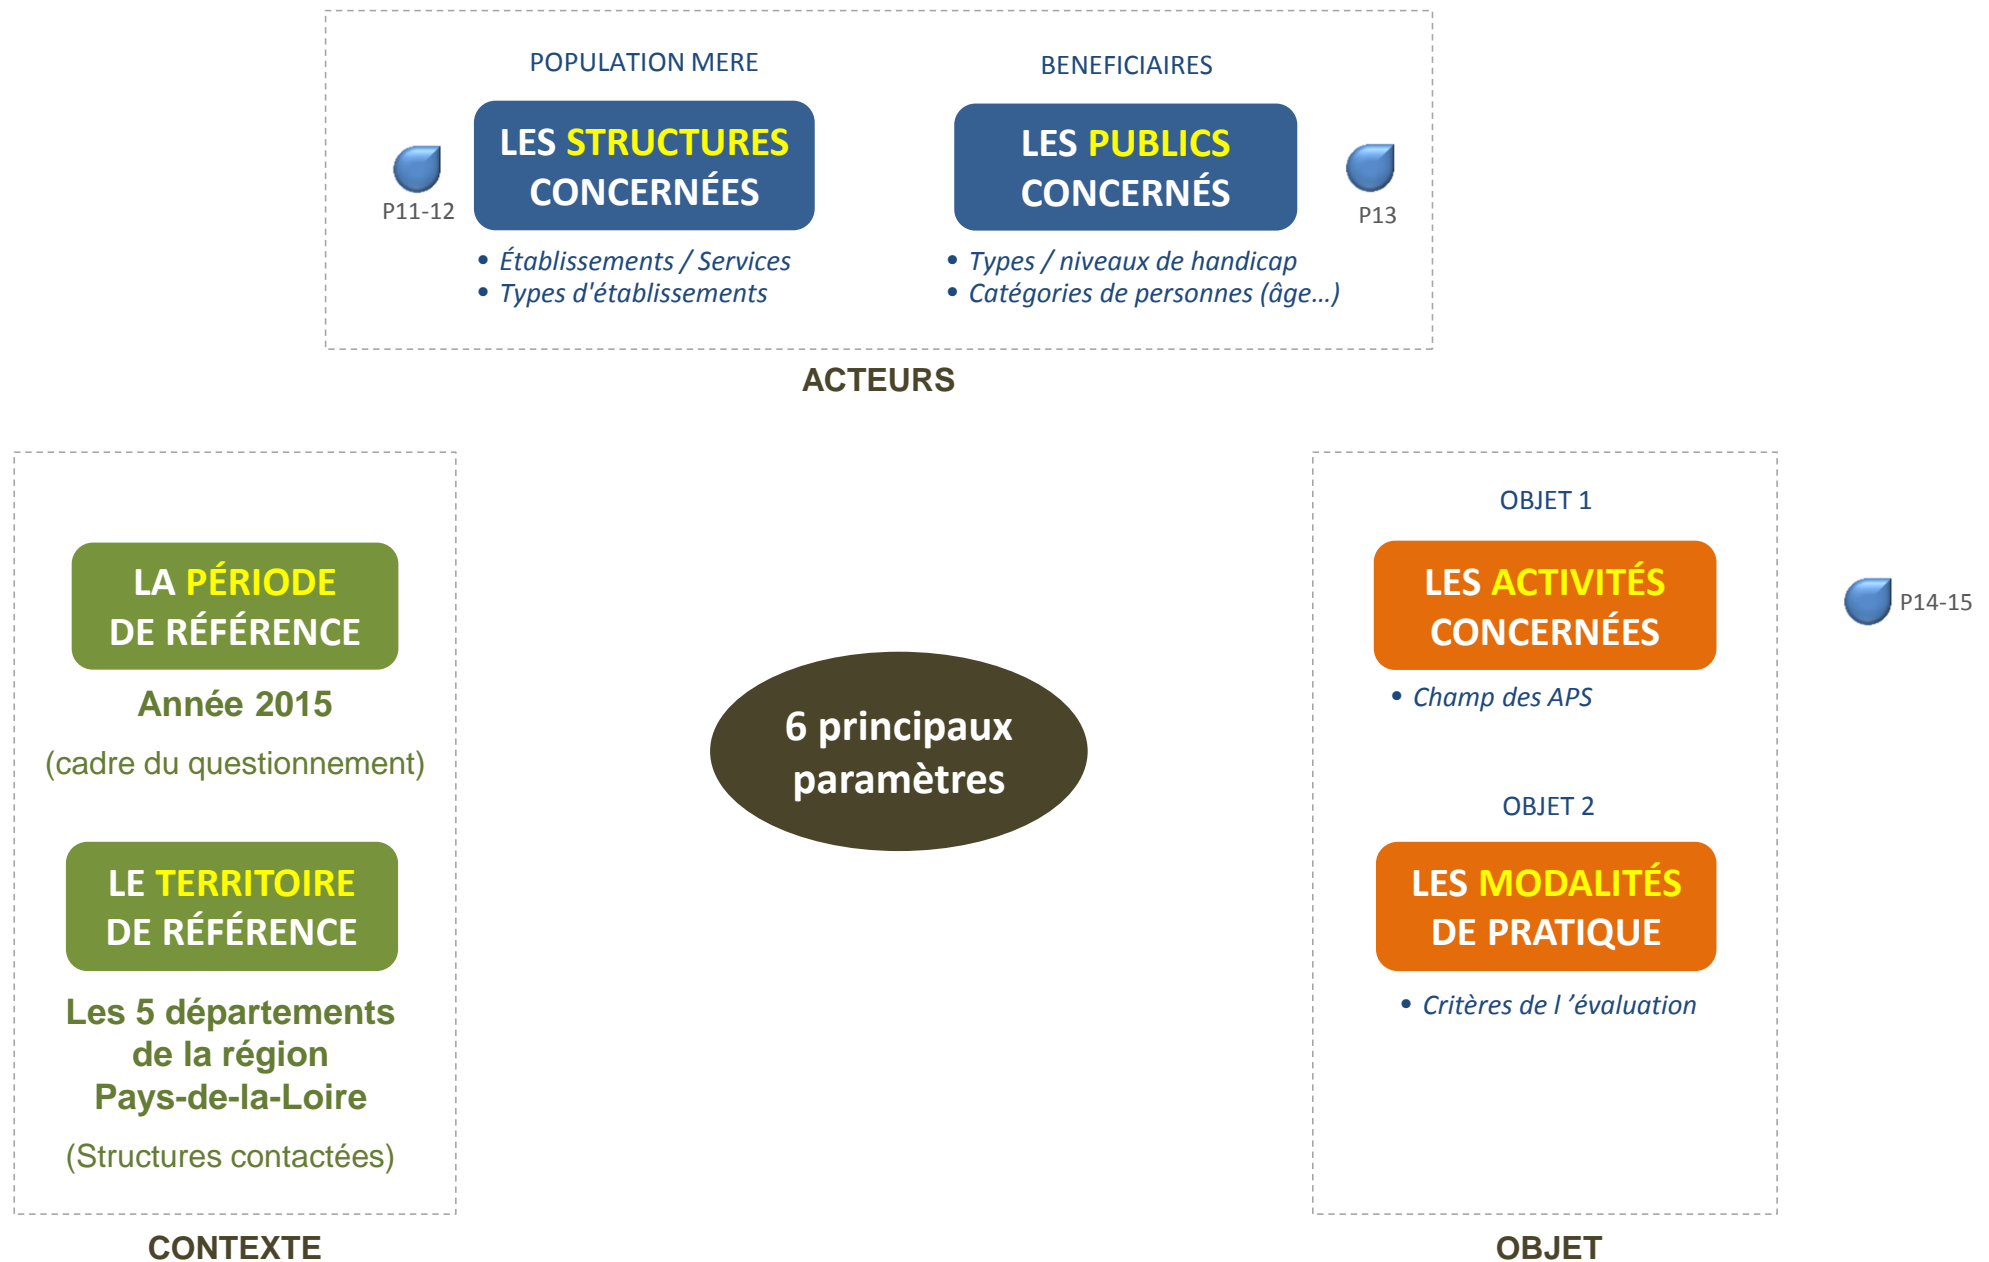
POPULATION MERE

P11-12

LES STRUCTURES CONCERNÉES

• Établissements / Services
• Types d'établissements

BENEFICIAIRES

LES PUBLICS CONCERNÉS

P13

• Types / niveaux de handicap
• Catégories de personnes (âge…)

ACTEURS

LA PÉRIODE DE RÉFÉRENCE

Année 2015

(cadre du questionnement)

LE TERRITOIRE DE RÉFÉRENCE

Les 5 départements de la région Pays-de-la-Loire

(Structures contactées)

CONTEXTE

6 principaux paramètres

OBJET 1

LES ACTIVITÉS CONCERNÉES

P14-15

• Champ des APS

OBJET 2

LES MODALITÉS DE PRATIQUE

• Critères de l 'évaluation

OBJET